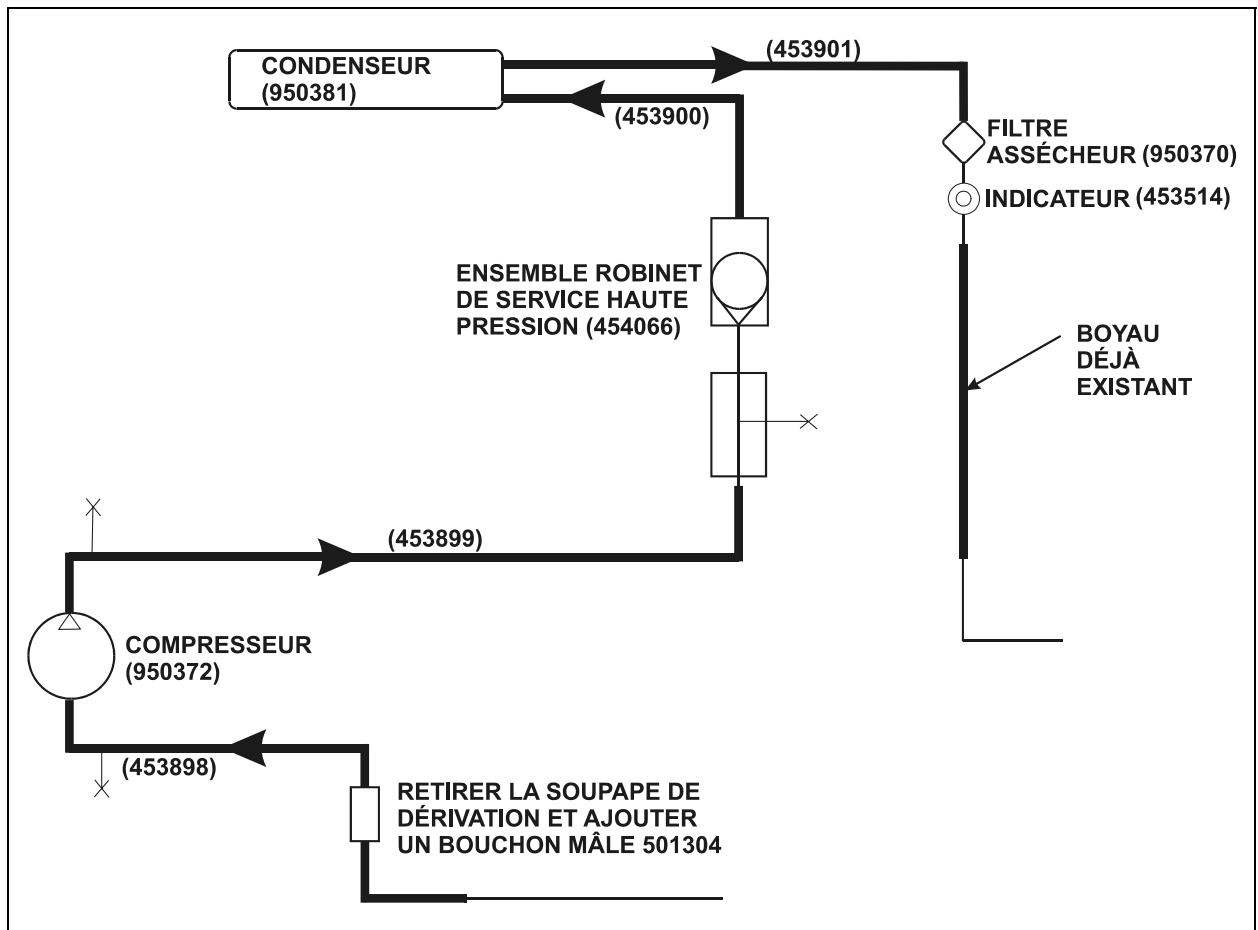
CONDENSEUR (950381)

(453901)

(453900)

FILTRE ASSÉCHEUR (950370)

INDICATEUR (453514)

ENSEMBLE ROBINET DE SERVICE HAUTE PRESSION (454066)

BOYAU DÉJÀ EXISTANT

(453899)

COMPRESSEUR (950372)

(453898)

RETIRER LA SOUPAPE DE DÉRIVATION ET AJOUTER UN BOUCHON MÂLE 501304